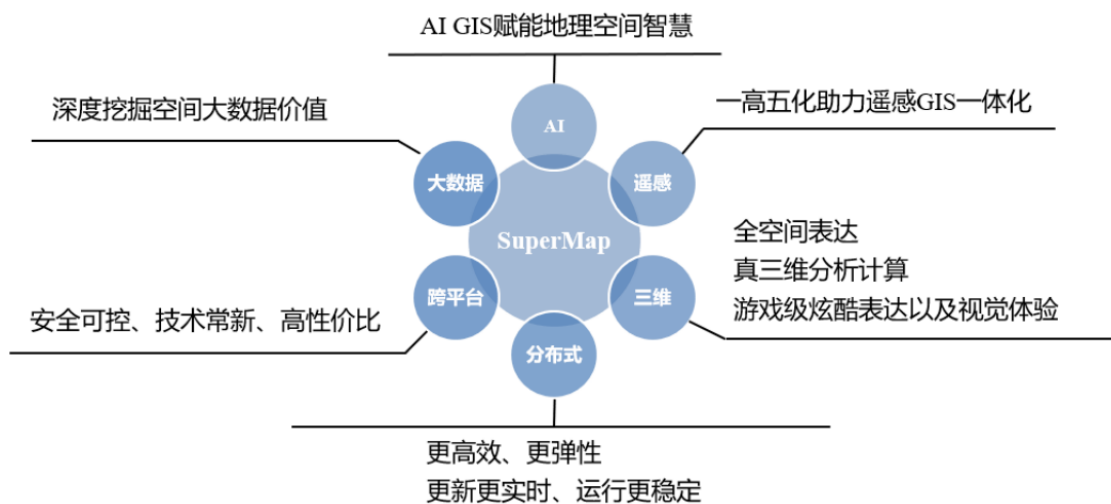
AI GIS赋能地理空间智慧

深度挖掘空间大数据价值

一高五化助力遥感GIS一体化

AI

大数据

遥感

SuperMap

全空间表达
真三维分析计算
游戏级炫酷表达以及视觉体验

跨平台

三维

安全可控、技术常新、高性价比

分布式

更高效、更弹性
更新更实时、运行更稳定